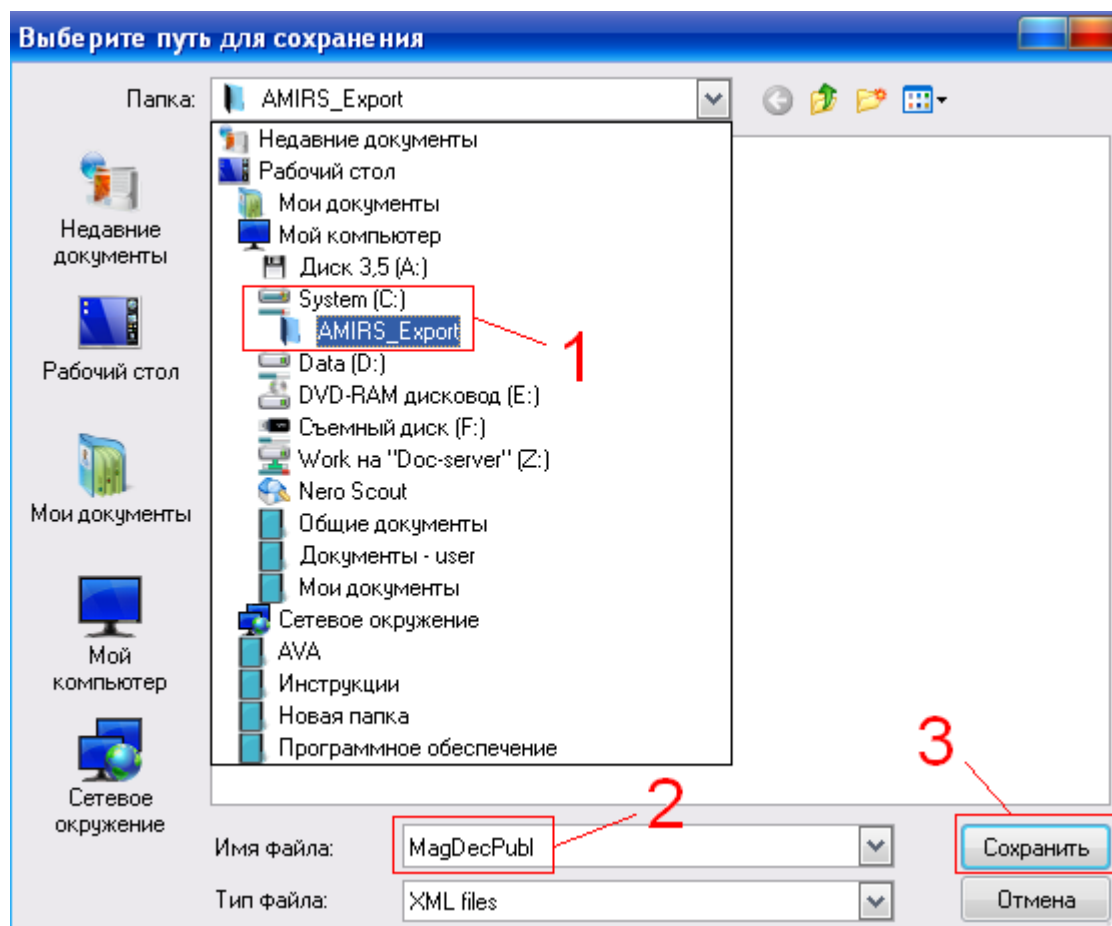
Выберите путь для сохранения

Папка: AMIRS_Export

Недавние документы
Рабочий стол
Мои документы
Мой компьютер
Диск 3,5 (A:)
System (C:)
AMIRS_Export
Data (D:)
DVD-RAM дисковод (E:)
Съемный диск (F:)
Work на "Doc-server" (Z:)
Nero Scout
Общие документы
Документы - user
Мои документы
Сетевое окружение
AVA
Инструкции
Новая папка
Программное обеспечение

1

Недавние документы
Рабочий стол
Мои документы
Мой компьютер
Сетевое окружение

Имя файла: MagDecPubl
2
Тип файла: XML files

3
Сохранить
Отмена